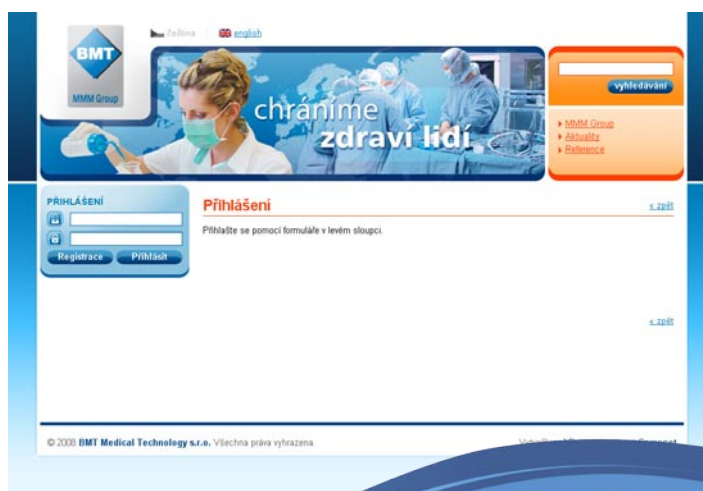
BMT
MMM Group

čeština english

chráníme
zdraví lidí

vyhledávání

MMM Group
Aktuality
Reference

PŘIHLÁŠENÍ

Registrace Přihlásit

Přihlášení

« zpět

Přihlašte se pomocí formuláře v levém sloupci.

« zpět

© 2008 BMT Medical Technology s.r.o. Všechna práva vyhrazena.

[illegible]